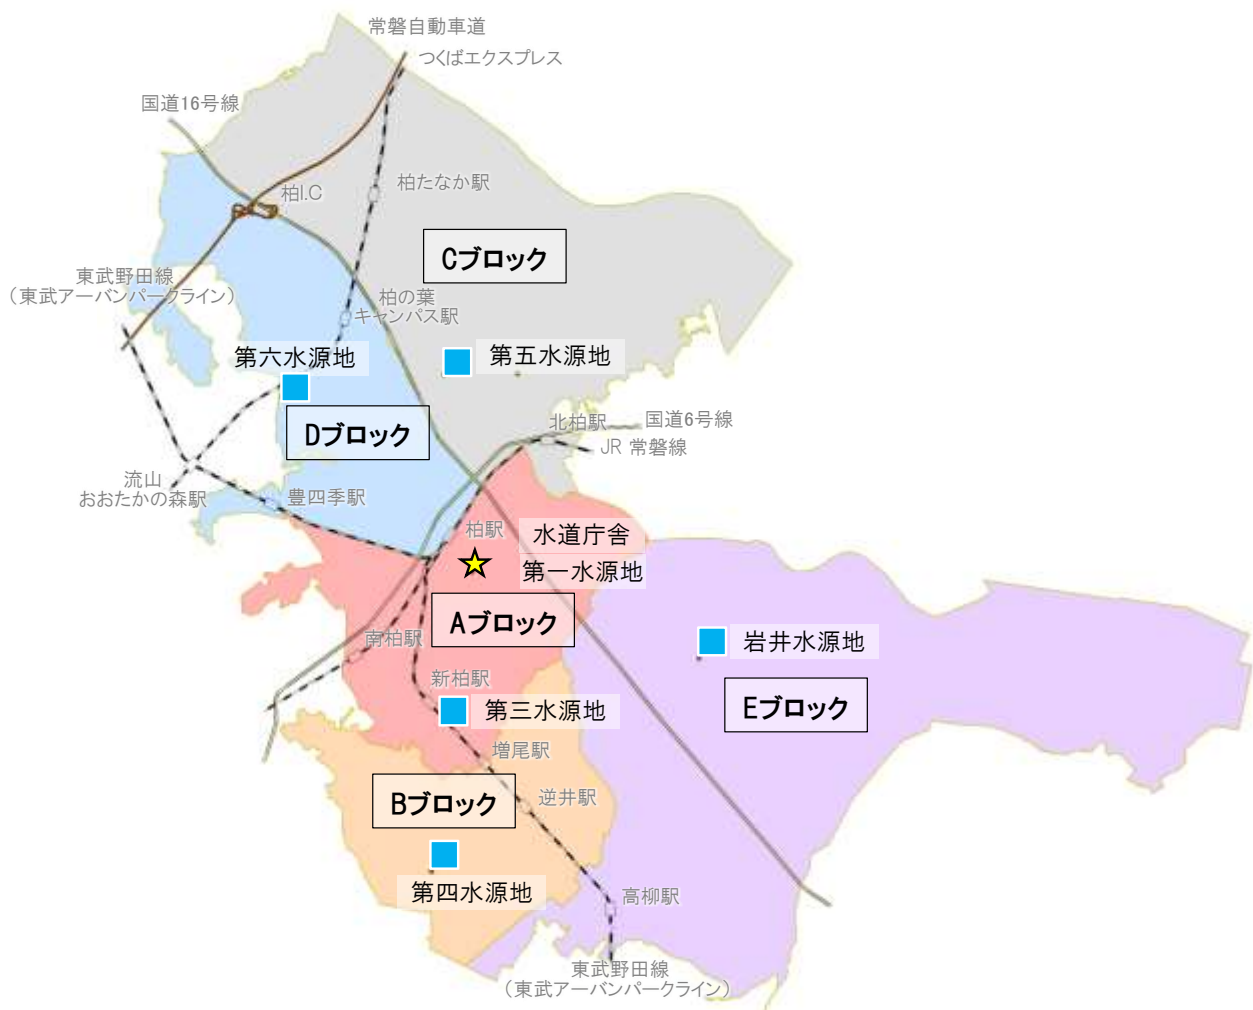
常磐自動車道
つくばエクスプレス
国道16号線
柏たなか駅
柏I.C
Cブロック
東武野田線
（東武アーバンパークライン）
柏の葉
キャンパス駅
第六水源地
第五水源地
Dブロック
北柏駅
国道6号線
JR 常磐線
流山
おおたかの森駅
豊四季駅
柏駅
水道庁舎
第一水源地
Aブロック
南柏駅
岩井水源地
新柏駅
第三水源地
Eブロック
増尾駅
Bブロック
逆井駅
第四水源地
高柳駅
東武野田線
（東武アーバンパークライン）